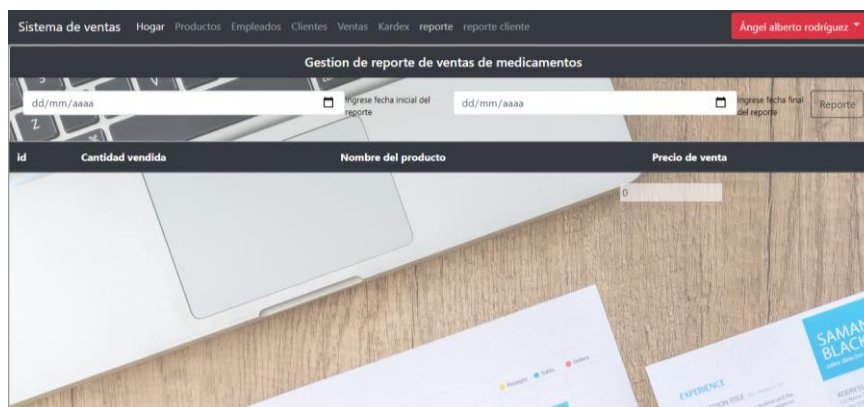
Sistema de ventas Hogar Productos Empleados Clientes Ventas Kardex reporte reporte cliente

Ángel alberto rodríguez

Gestion de reporte de ventas de medicamentos

dd/mm/aaaa

Ingrese fecha inicial del reporte

dd/mm/aaaa

Ingrese fecha final del reporte

Reporte

| id | Cantidad vendida | Nombre del producto | Precio de venta |
|---|---|---|---|
| | | | 0 |

SAMAN BLACK

EXPERIENCE

ADDRESS